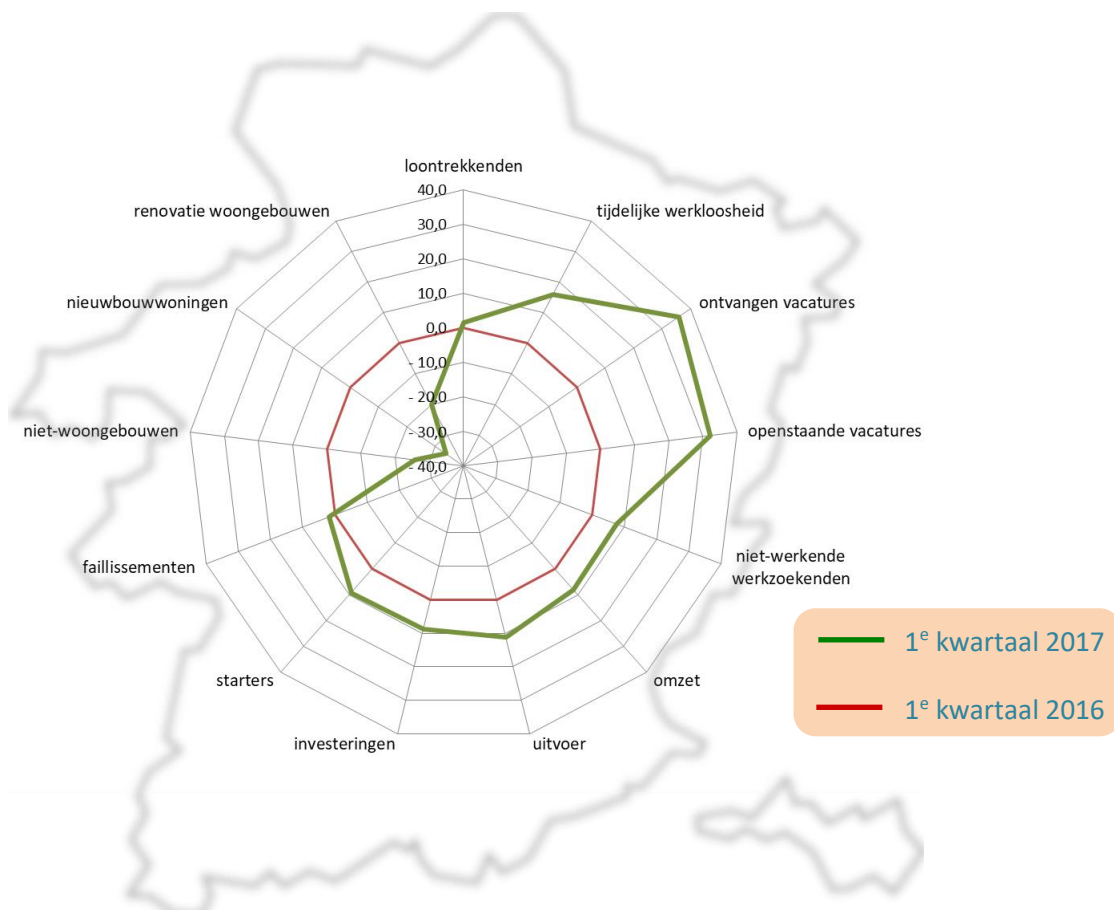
loontrekkenden
40,0
30,0
20,0
10,0
0,0
-10,0
- 20,0
- 30,0
-40,0

tijdelijke werkloosheid
ontvangen vacatures
openstaande vacatures
niet-werkende werkzoekenden
omzet
uitvoer
investeringen
starters
faillissementen
niet-woongebouwen
nieuwbouwwoningen
renovatie woongebouwen

1$^{e}$ kwartaal 2017
1$^{e}$ kwartaal 2016